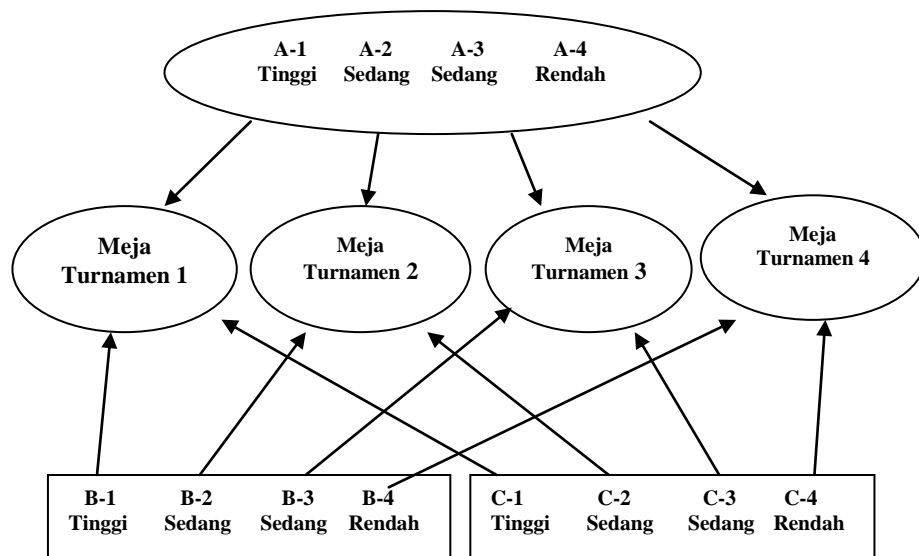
A-1 Tinggi
A-2 Sedang
A-3 Sedang
A-4 Rendah

Meja Turnamen 1

Meja Turnamen 2

Meja Turnamen 3

Meja Turnamen 4

B-1 Tinggi
B-2 Sedang
B-3 Sedang
B-4 Rendah

C-1 Tinggi
C-2 Sedang
C-3 Sedang
C-4 Rendah